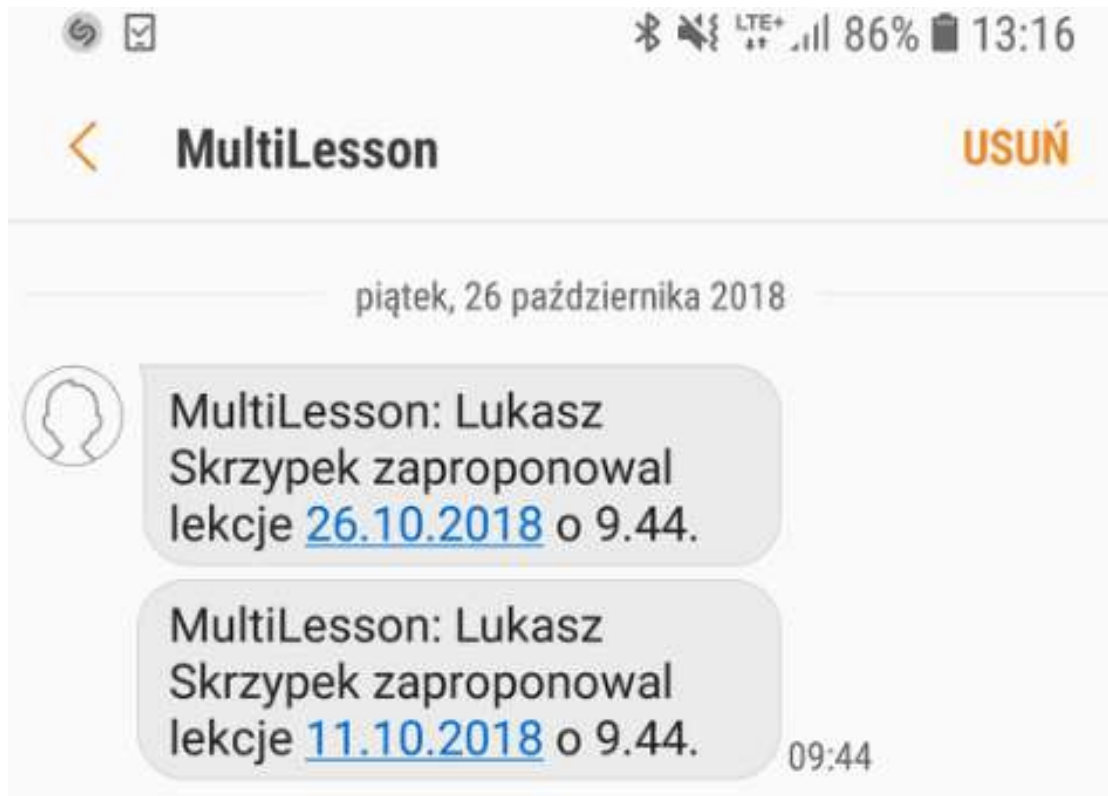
LTE+ 86% 13:16

MultiLesson

USUŃ

piątek, 26 października 2018

MultiLesson: Lukasz Skrzypek zaproponowal lekcje 26.10.2018 o 9.44.

MultiLesson: Lukasz Skrzypek zaproponowal lekcje 11.10.2018 o 9.44.

09:44